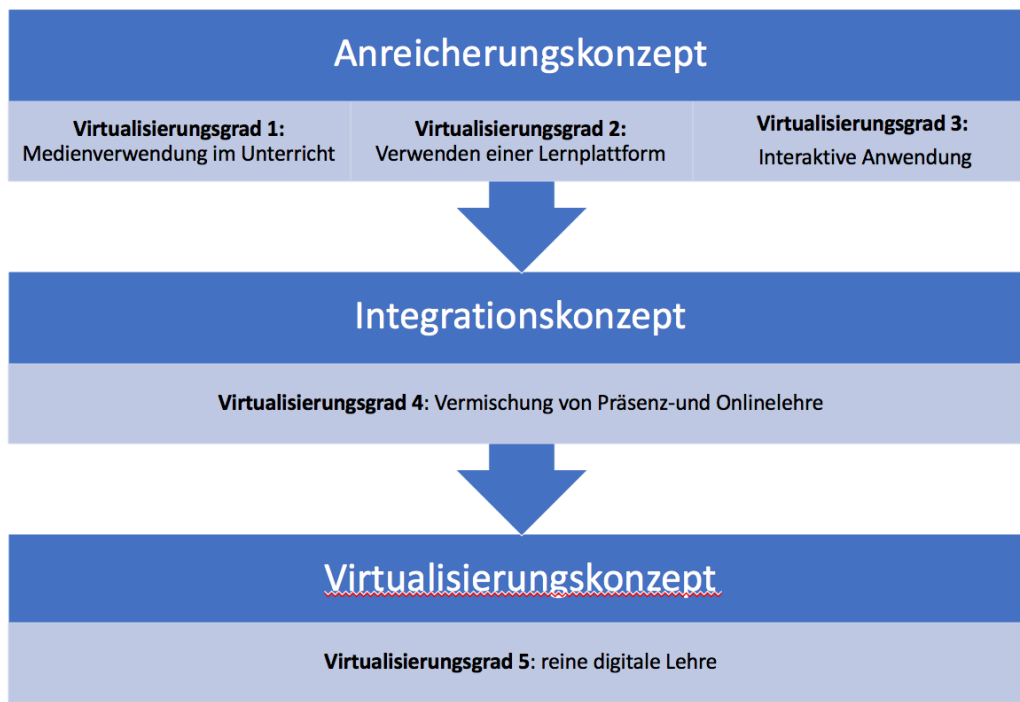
Anreicherungskonzept

**Virtualisierungsgrad 1:** Medienverwendung im Unterricht

**Virtualisierungsgrad 2:** Verwenden einer Lernplattform

**Virtualisierungsgrad 3:** Interaktive Anwendung

Integrationskonzept

**Virtualisierungsgrad 4**: Vermischung von Präsenz-und Onlinelehre

Virtualisierungskonzept

**Virtualisierungsgrad 5**: reine digitale Lehre